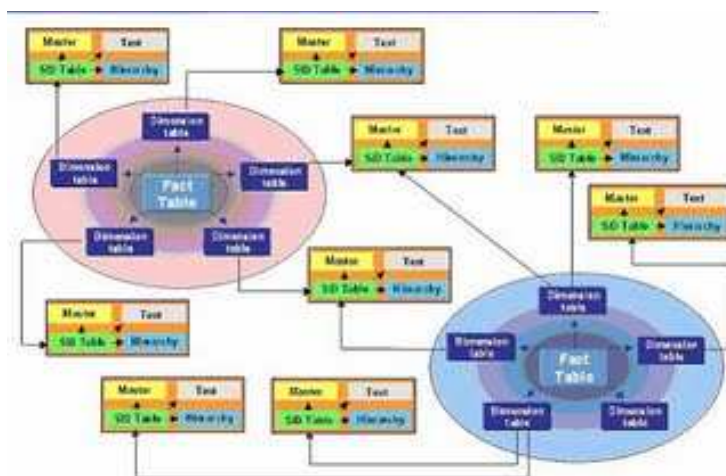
Master
Text
SID Table
Hierarchy

Master
Text
SID Table
Hierarchy

Dimension table
Dimension table
Fact Table
Dimension table
Dimension table
Dimension table

Master
Text
SID Table
Hierarchy

Master
Text
SID Table
Hierarchy

Master
Text
SID Table
Hierarchy

Master
Text
SID Table
Hierarchy

Master
Text
SID Table
Hierarchy

Dimension table
Dimension table
Fact Table
Dimension table
Dimension table
Dimension table

Master
Text
SID Table
Hierarchy

Master
Text
SID Table
Hierarchy